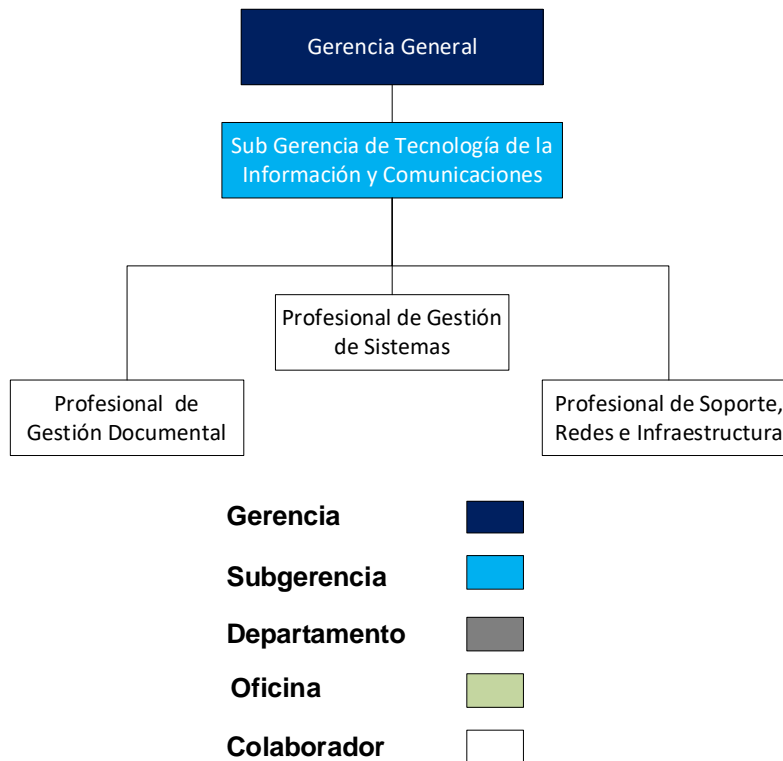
Gerencia General

Sub Gerencia de Tecnología de la Información y Comunicaciones

Profesional de Gestión de Sistemas

Profesional de Gestión Documental

Profesional de Soporte, Redes e Infraestructura

Gerencia

Subgerencia

Departamento

Oficina

Colaborador